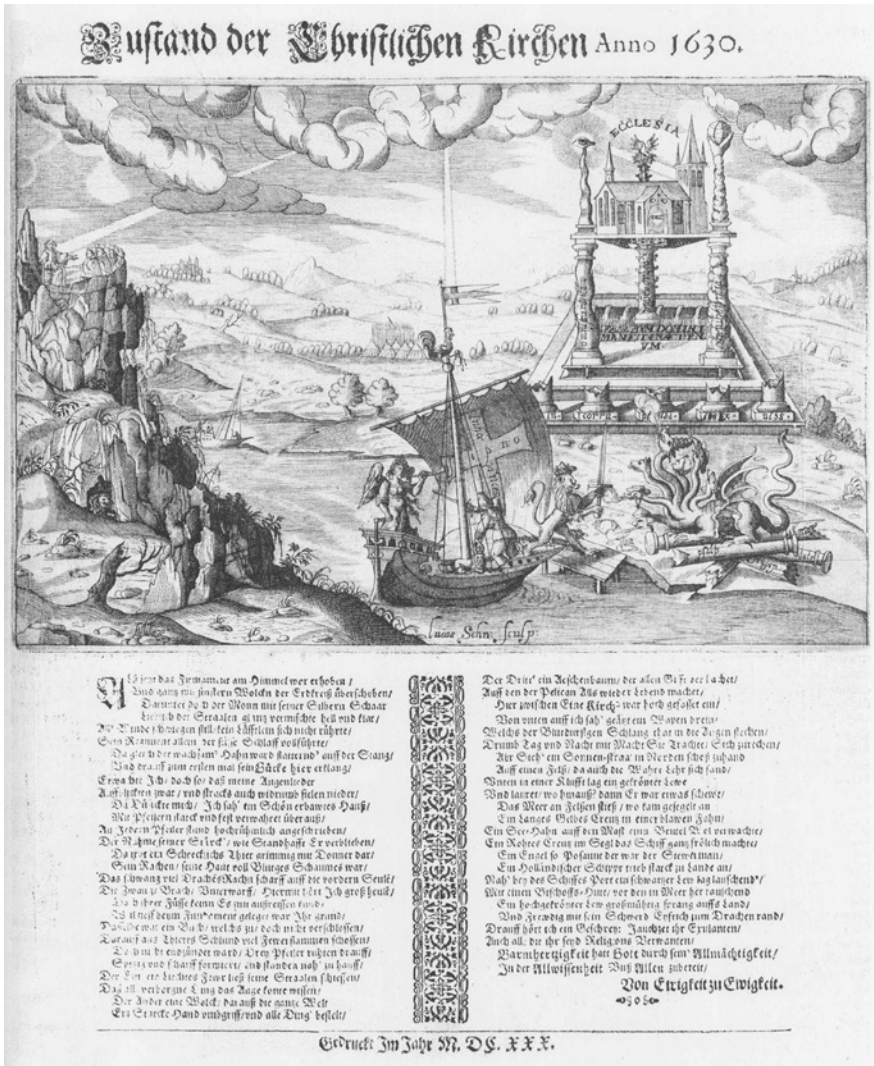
Zustand der Christlichen Kirchen Anno 1630.

ECCLESIA

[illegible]

Lucas Schn. sculp.

Als jetzt das Firmament am Himmel wer erhoben/
Und ganz mit finstern Wolcken der Erdkreiß überschoben/
Darunter do d der Monn mit seiner Silbern Schaar
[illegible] der Straalen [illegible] vermischte hell und klar/
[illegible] Winde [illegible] stillschwiegen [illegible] sich nicht rührte/
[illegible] allein der süße Schlaff vollführte/
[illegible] der wachsam' Hahn ward flatternd' auff der Stang/
Und drauff zum ersten mal sein Bäcke hier erklang/
Erwacht' Ich/ doch so/ daß meine Augenlieder
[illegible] zwar/ und stracks auch widrumb fielen nieder/
Da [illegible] mich/ Ich sah' ein Schön erbawetes Hauß/
Mit Pfeilern starck und fest verwahret überauß/
An Jedem Pfeiler stand hochrühmlich angeschrieben/
Der Nahme seiner Stifft/ wie Standhafft Er verblieben/
Da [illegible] ein Schreckliches Thier grimmig mit Donner dar/
Sein Rachen/ seine Haut voll Blutiges Schaumes war/
Das Schwantz viel Drachens Rachen scharff auff die vordern Seule/
Die Zwar zu Brach/ Unterwarff/ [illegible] Ich groß heule/
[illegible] Füsse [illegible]
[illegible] Fundement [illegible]
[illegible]
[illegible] Thieres Schlund mit Fewerflammen schossen/
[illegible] Drey Pfeiler richten drauff/
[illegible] scharff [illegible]
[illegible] Fewr ließ seine Straalen schiessen/
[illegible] das Auge konte wissen/
Der Ander eine Wolck/ daraus die gantze Welt
Ein Starcke Hand umbgriff/ und alle Ding' bestellt/

Der Dritt' ein Aeschenbaum/ der allen Gifft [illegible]
Auff den der Pelican Als wieder lebend machet/
Hier zwischen Eine Kirch' war hoch gesetzet ein/
Von unten auff ich sah' gesetzet ein Wapen drein/
Welchs der Blutdürstgen Schlang' that in die Augen stechen/
Drumb Tag und Nacht mit Macht Sie Trachte/ Sich zurechen/
Ihr Stich' ein Sonnen-Straal im Nerden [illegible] zuhand
Auff einen Felß/ da auch die Wahre Lehr sich fand/
Unten in einer Klufft lag ein gekröhnter Lewe
Und lauret/ wo hynauß? dann Er war etwas schewe/
Das Meer am Felsen stieß/ wo kam gesegelt an
Ein Langes Gelbes Creutz in einer blawen Fahn/
Ein See-Hahn auff den Mast einn Beutel Vol verwachte/
Ein Rohtes Creutz im Segl das Schiff ganz frölich machte/
Ein Engel so Posaune der war der Steurmann/
Ein Holländischer Schiffer trieb starck zu Lande an/
Nah' bey des Schiffes Port ein schwartzer Lew lag lauschend'/
Mit einem Bischoffs-Hut/ vor den im Meer her rauschend
Ein hochgekrönter Lew großmühtig sprang auffs Land/
Und Frewdig mit sein Schwerd Entsetzt zum Drachen rand/
Drauff hört ich ein Geschrey: Jauchtzet ihr Exulanten/
Auch all' die ihr seyd Religions Verwanten/
Barmhertzigkeit hatt Gott durch sein' Allmächtigkeit/
In der Allweissenheit Euß Allen zubereit/
Von Ewigkeit zu Ewigkeit.

Gedruckt Im Jahr M. DC. XXX.